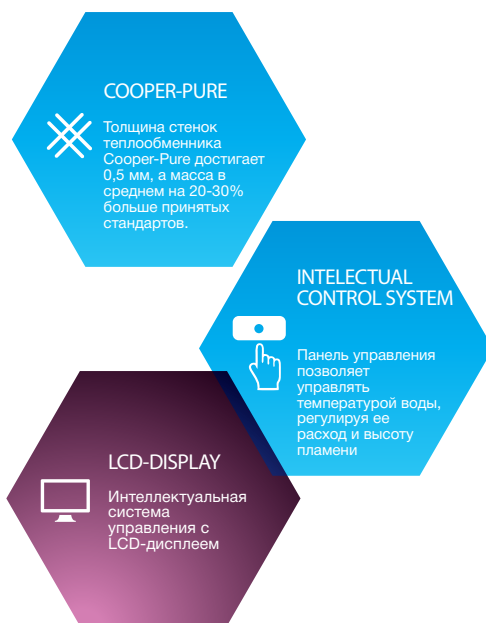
COOPER-PURE

Толщина стенок теплообменника Cooper-Pure достигает 0,5 мм, а масса в среднем на 20-30% больше принятых стандартов.

INTELECTUAL CONTROL SYSTEM

Панель управления позволяет управлять температурой воды, регулируя ее расход и высоту пламени

LCD-DISPLAY

Интеллектуальная система управления с LCD-дисплеем